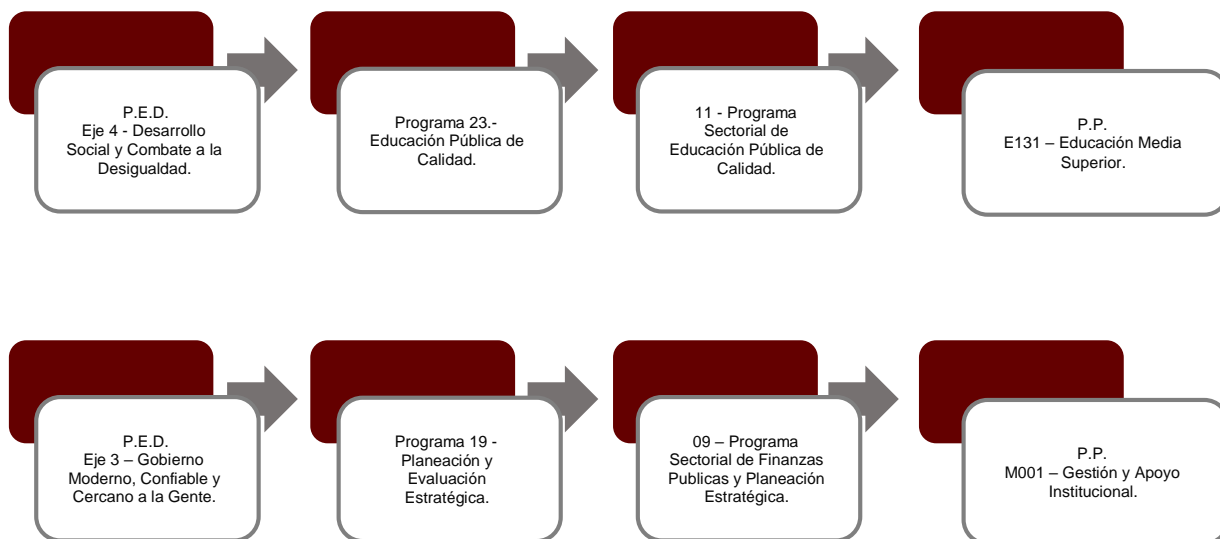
P.E.D.
Eje 4 - Desarrollo Social y Combate a la Desigualdad.

Programa 23.- Educación Pública de Calidad.

11 - Programa Sectorial de Educación Pública de Calidad.

P.P.
E131 – Educación Media Superior.

P.E.D.
Eje 3 – Gobierno Moderno, Confiable y Cercano a la Gente.

Programa 19 - Planeación y Evaluación Estratégica.

09 – Programa Sectorial de Finanzas Publicas y Planeación Estratégica.

P.P.
M001 – Gestión y Apoyo Institucional.